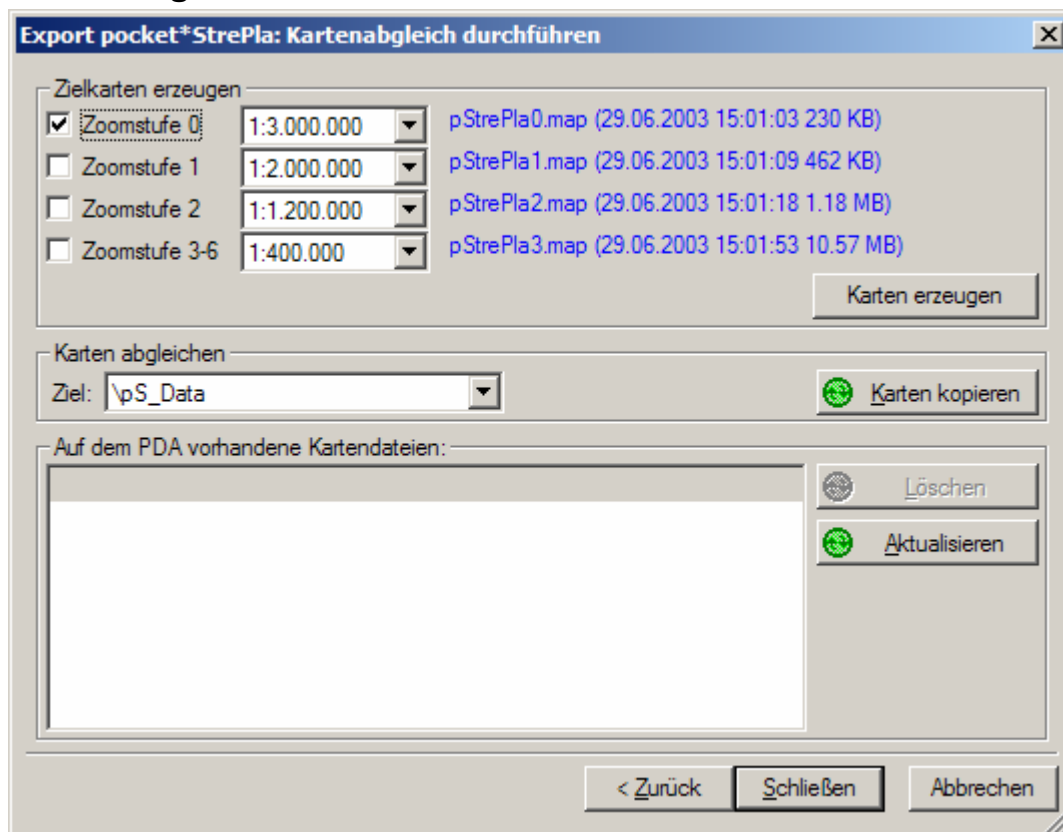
Export pocket*StrePla: Kartenabgleich durchführen

Zielkarten erzeugen

Zoomstufe 0 1:3.000.000 pStrePla0.map (29.06.2003 15:01:03 230 KB)

Zoomstufe 1 1:2.000.000 pStrePla1.map (29.06.2003 15:01:09 462 KB)

Zoomstufe 2 1:1.200.000 pStrePla2.map (29.06.2003 15:01:18 1.18 MB)

Zoomstufe 3-6 1:400.000 pStrePla3.map (29.06.2003 15:01:53 10.57 MB)

Karten erzeugen

Karten abgleichen

Ziel: \pS_Data

Karten kopieren

Auf dem PDA vorhandene Kartendateien:

Löschen

Aktualisieren

< Zurück

Schließen

Abbrechen